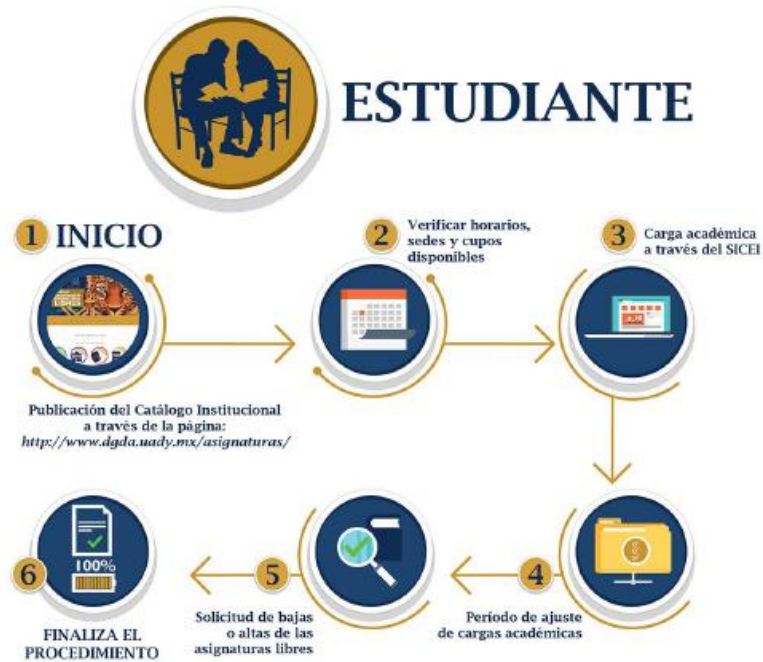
ESTUDIANTE

1 INICIO

Publicación del Catálogo Institucional a través de la página: http://www.dgda.uady.mx/asignaturas/

2 Verificar horarios, sedes y cupos disponibles

3 Carga académica a través del SICEI

4 Período de ajuste de cargas académicas

5 Solicitud de bajas o altas de las asignaturas libres

6 100%

FINALIZA EL PROCEDIMIENTO